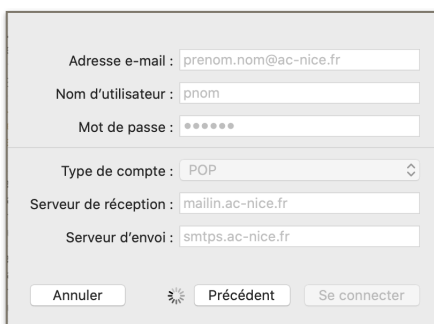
Adresse e-mail : prenom.nom@ac-nice.fr

Nom d'utilisateur : pnom

Mot de passe : ••••••

Type de compte : POP

Serveur de réception : mailin.ac-nice.fr

Serveur d'envoi : smtps.ac-nice.fr

Annuler

Précédent

Se connecter